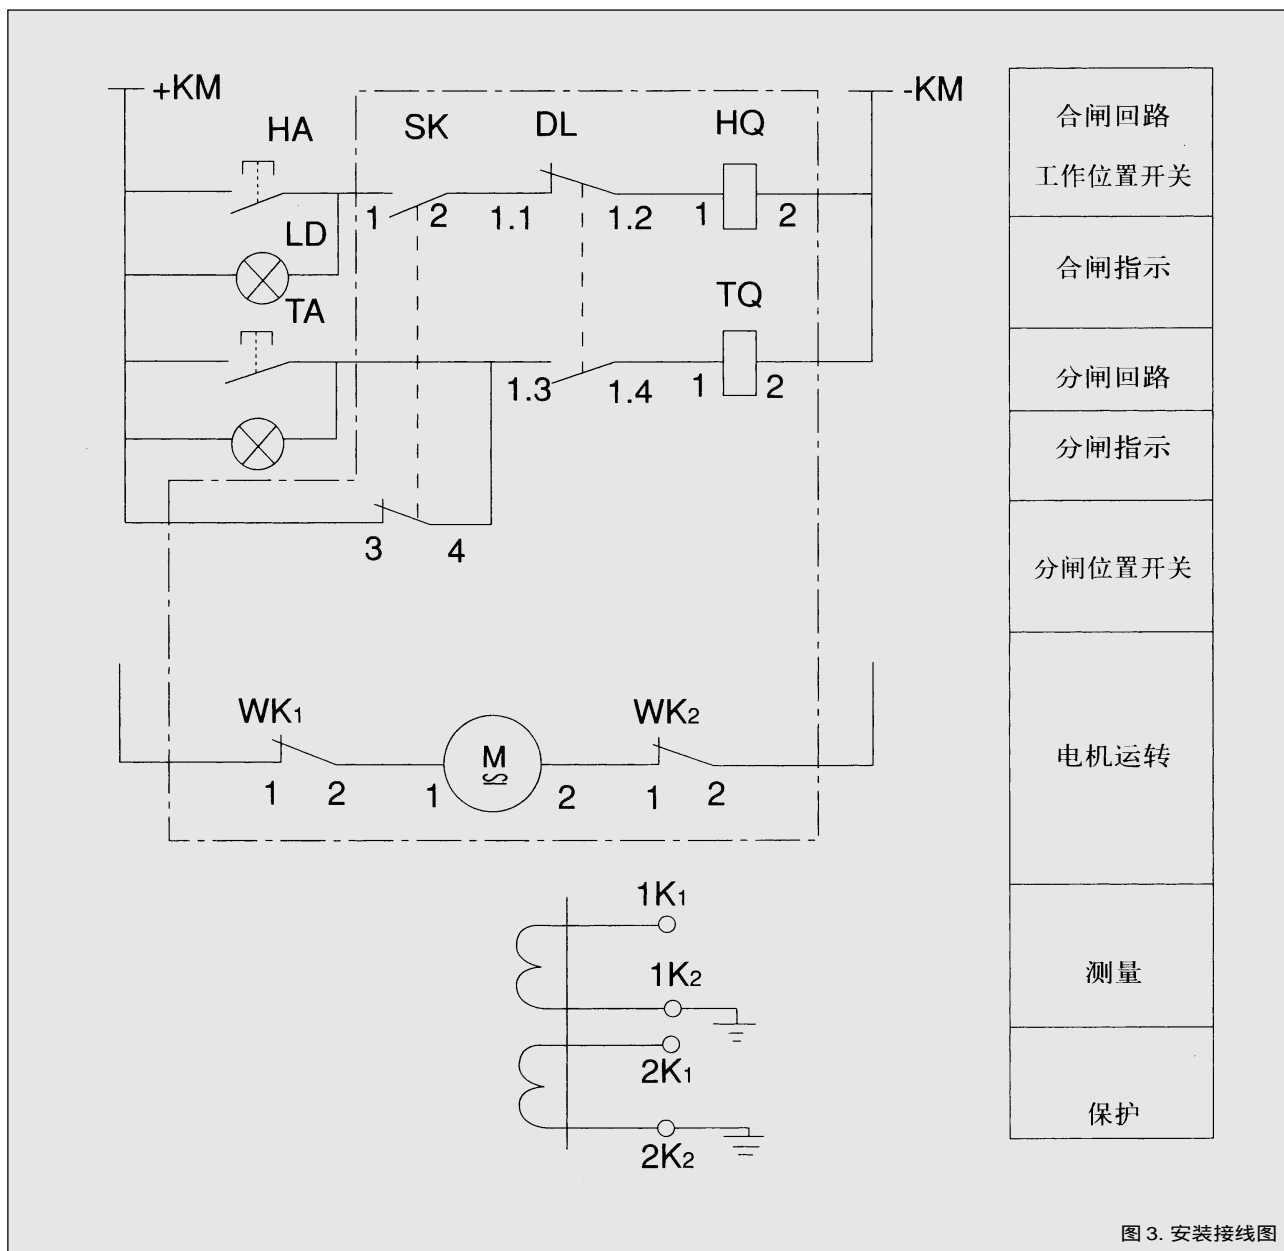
+KM

HA

SK

DL

HQ

-KM

LD

TA

TQ

1 2 1.1 1.2 1 2

1.3 1.4 1 2

3 4

WK$_1$

WK$_2$

M

1 2 1 2 1 2

1K$_1$

1K$_2$

2K$_1$

2K$_2$

合闸回路

工作位置开关

合闸指示

分闸回路

分闸指示

分闸位置开关

电机运转

测量

保护

图 3. 安装接线图